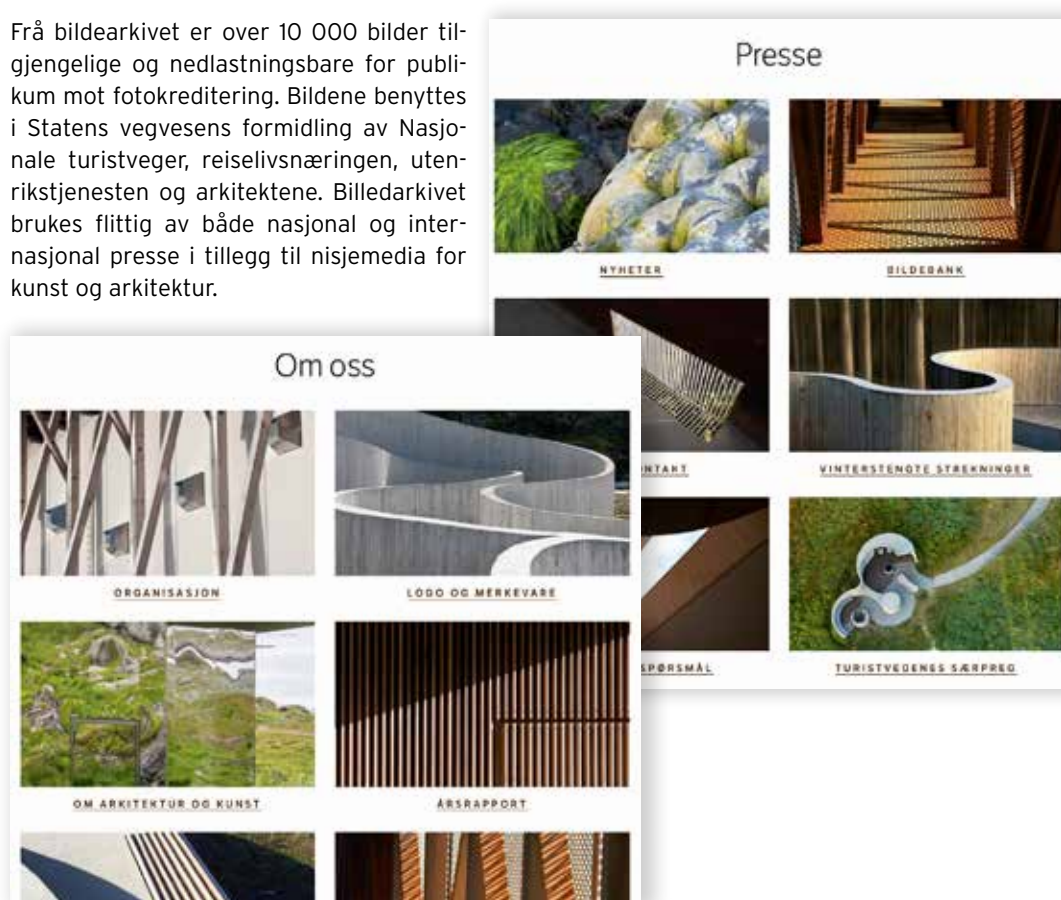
Frå bildearkivet er over 10 000 bilder tilgjengelige og nedlastningsbare for publikum mot fotokreditering. Bildene benyttes i Statens vegvesens formidling av Nasjonale turistveger, reiselivsnæringen, utenrikstjenesten og arkitektene. Billedarkivet brukes flittig av både nasjonal og internasjonal presse i tillegg til nisjemedia for kunst og arkitektur.

Presse

NYHETER

BILDEBANK

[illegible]NTAKT

VINTERSTENGTE STREKNINGER

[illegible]SPØRSMÅL

TURISTVEGENES SÆRPREG

Om oss

ORGANISASJON

LOGO OG MERKEVARE

OM ARKITEKTUR OG KUNST

ÅRSRAPPORT